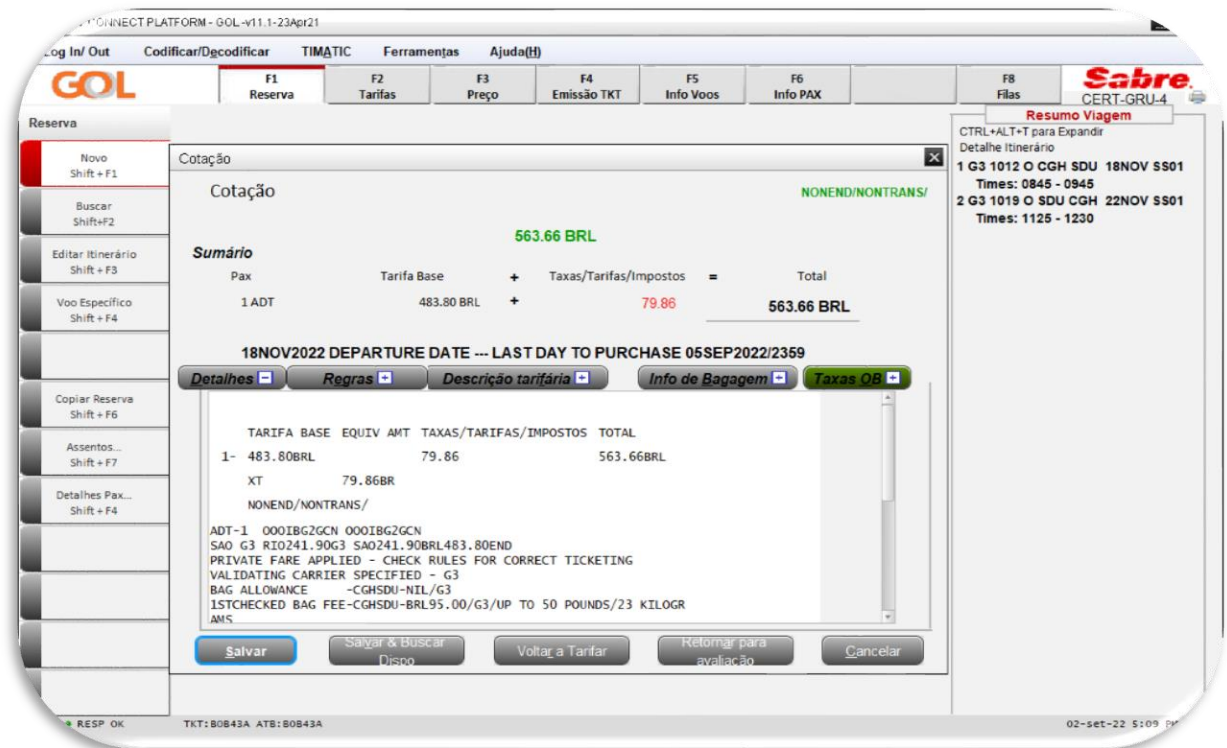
CONNECT PLATFORM - GOL -v11.1-23Apr21

Log In/ Out Codificar/Decodificar TIMATIC Ferramentas Ajuda(H)

GOL

F1 Reserva | F2 Tarifas | F3 Preço | F4 Emissão TKT | F5 Info Voos | F6 Info PAX | F8 Filas

Sabre

CERT-GRU-4

Reserva

Novo Shift + F1

Buscar Shift+F2

Editar Itinerário Shift + F3

Voo Específico Shift + F4

Copiar Reserva Shift + F6

Assentos... Shift + F7

Detalhes Pax... Shift + F4

Resumo Viagem

CTRL+ALT+T para Expandir

Detalhe Itinerário

1 G3 1012 O CGH SDU 18NOV SS01

Times: 0845 - 0945

2 G3 1019 O SDU CGH 22NOV SS01

Times: 1125 - 1230

Cotação

Cotação

NONEND/NONTRANS/

563.66 BRL

Sumário

| Pax | Tarifa Base | + | Taxas/Tarifas/Impostos | = | Total |
|---|---|---|---|---|---|
| 1 ADT | 483.80 BRL | + | 79.86 | | 563.66 BRL |

18NOV2022 DEPARTURE DATE --- LAST DAY TO PURCHASE 05SEP2022/2359

Detalhes | Regras | Descrição tarifária | Info de Bagagem | Taxas OB

TARIFA BASE EQUIV AMT TAXAS/TARIFAS/IMPOSTOS TOTAL
1- 483.80BRL 79.86 563.66BRL
XT 79.86BR
NONEND/NONTRANS/
ADT-1 OOOIBG2GCN OOOIBG2GCN
SAO G3 RIO241.90G3 SAO241.90BRL483.80END
PRIVATE FARE APPLIED - CHECK RULES FOR CORRECT TICKETING
VALIDATING CARRIER SPECIFIED - G3
BAG ALLOWANCE -CGHSDU-NIL/G3
1STCHECKED BAG FEE-CGHSDU-BRL95.00/G3/UP TO 50 POUNDS/23 KILOGRAMS

Salvar | Salvar & Buscar Dispo | Voltar a Tarifar | Reformar para avaliação | Cancelar

RESP OK TKT:B0B43A ATB:B0B43A 02-set-22 5:09 PM